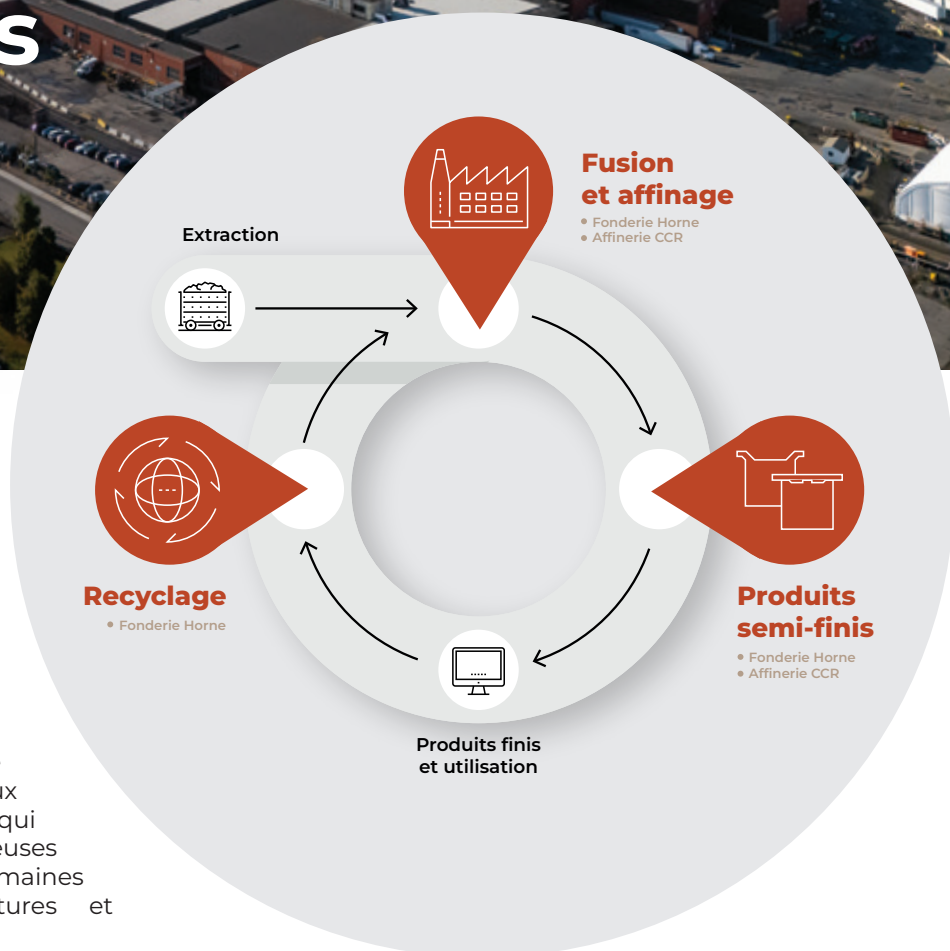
s

Fusion et affinage
• Fonderie Horne
• Affinerie CCR

Extraction

Recyclage
• Fonderie Horne

Produits semi-finis
• Fonderie Horne
• Affinerie CCR

Produits finis et utilisation

ux
qui
euses
maines
tures et